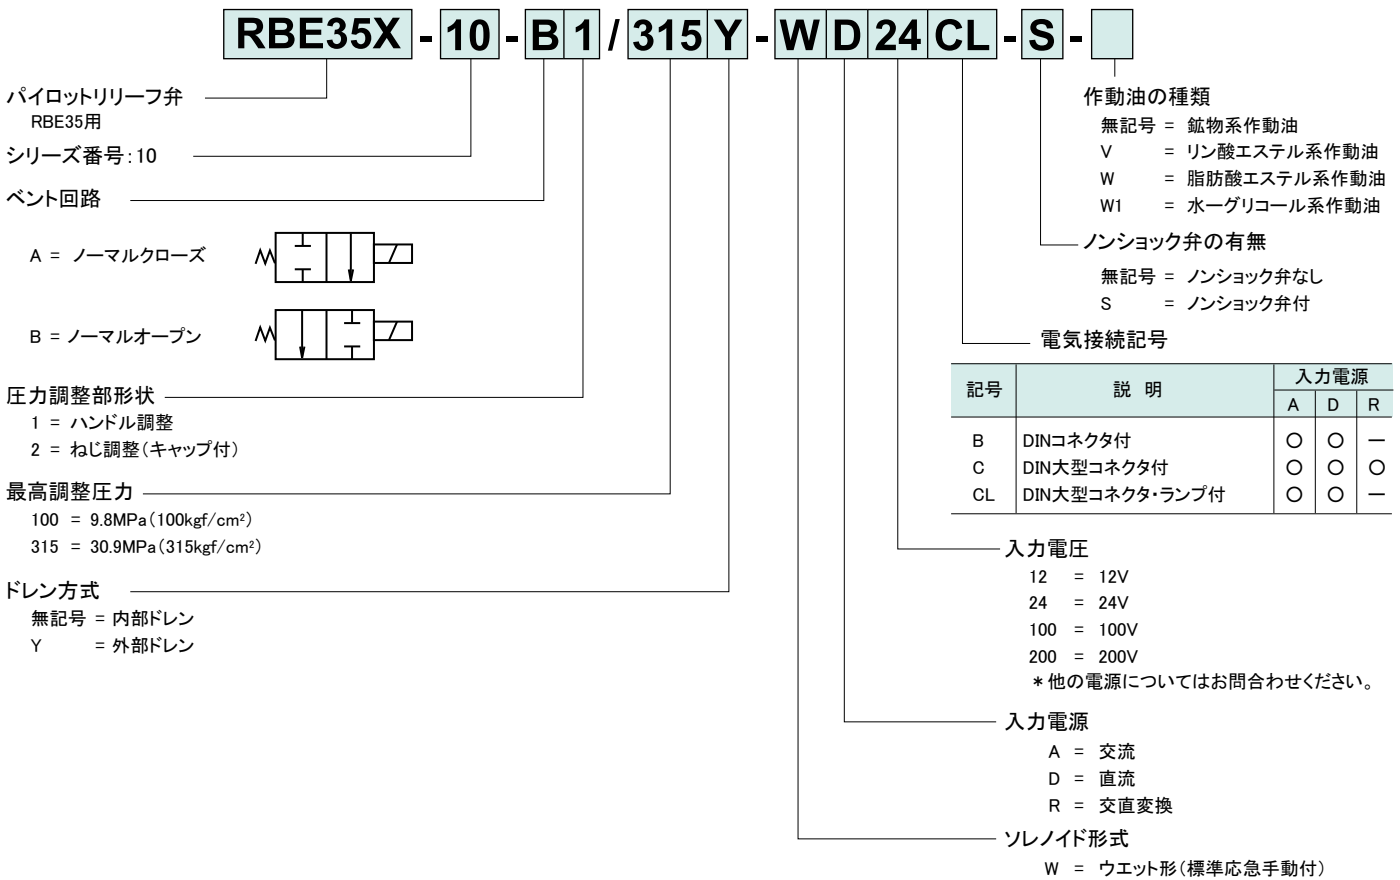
RBE35X - 10 - B 1 / 315 Y - W D 24 CL - S -

パイロットリリーフ弁
RBE35用

シリーズ番号:10

ベント回路

A = ノーマルクローズ

B = ノーマルオープン

圧力調整部形状
1 = ハンドル調整
2 = ねじ調整(キャップ付)

最高調整圧力
100 = 9.8MPa(100kgf/cm²)
315 = 30.9MPa(315kgf/cm²)

ドレン方式
無記号 = 内部ドレン
Y = 外部ドレン

作動油の種類
無記号 = 鉱物系作動油
V = リン酸エステル系作動油
W = 脂肪酸エステル系作動油
W1 = 水ーグリコール系作動油

ノンショック弁の有無
無記号 = ノンショック弁なし
S = ノンショック弁付

電気接続記号

| 記号 | 説 明 | 入力電源 A | D | R |
|---|---|---|---|---|
| B | DINコネクタ付 | ○ | ○ | ー |
| C | DIN大型コネクタ付 | ○ | ○ | ○ |
| CL | DIN大型コネクタ・ランプ付 | ○ | ○ | ー |

入力電圧
12 = 12V
24 = 24V
100 = 100V
200 = 200V
＊他の電源についてはお問合わせください。

入力電源
A = 交流
D = 直流
R = 交直変換

ソレノイド形式
W = ウエット形(標準応急手動付)